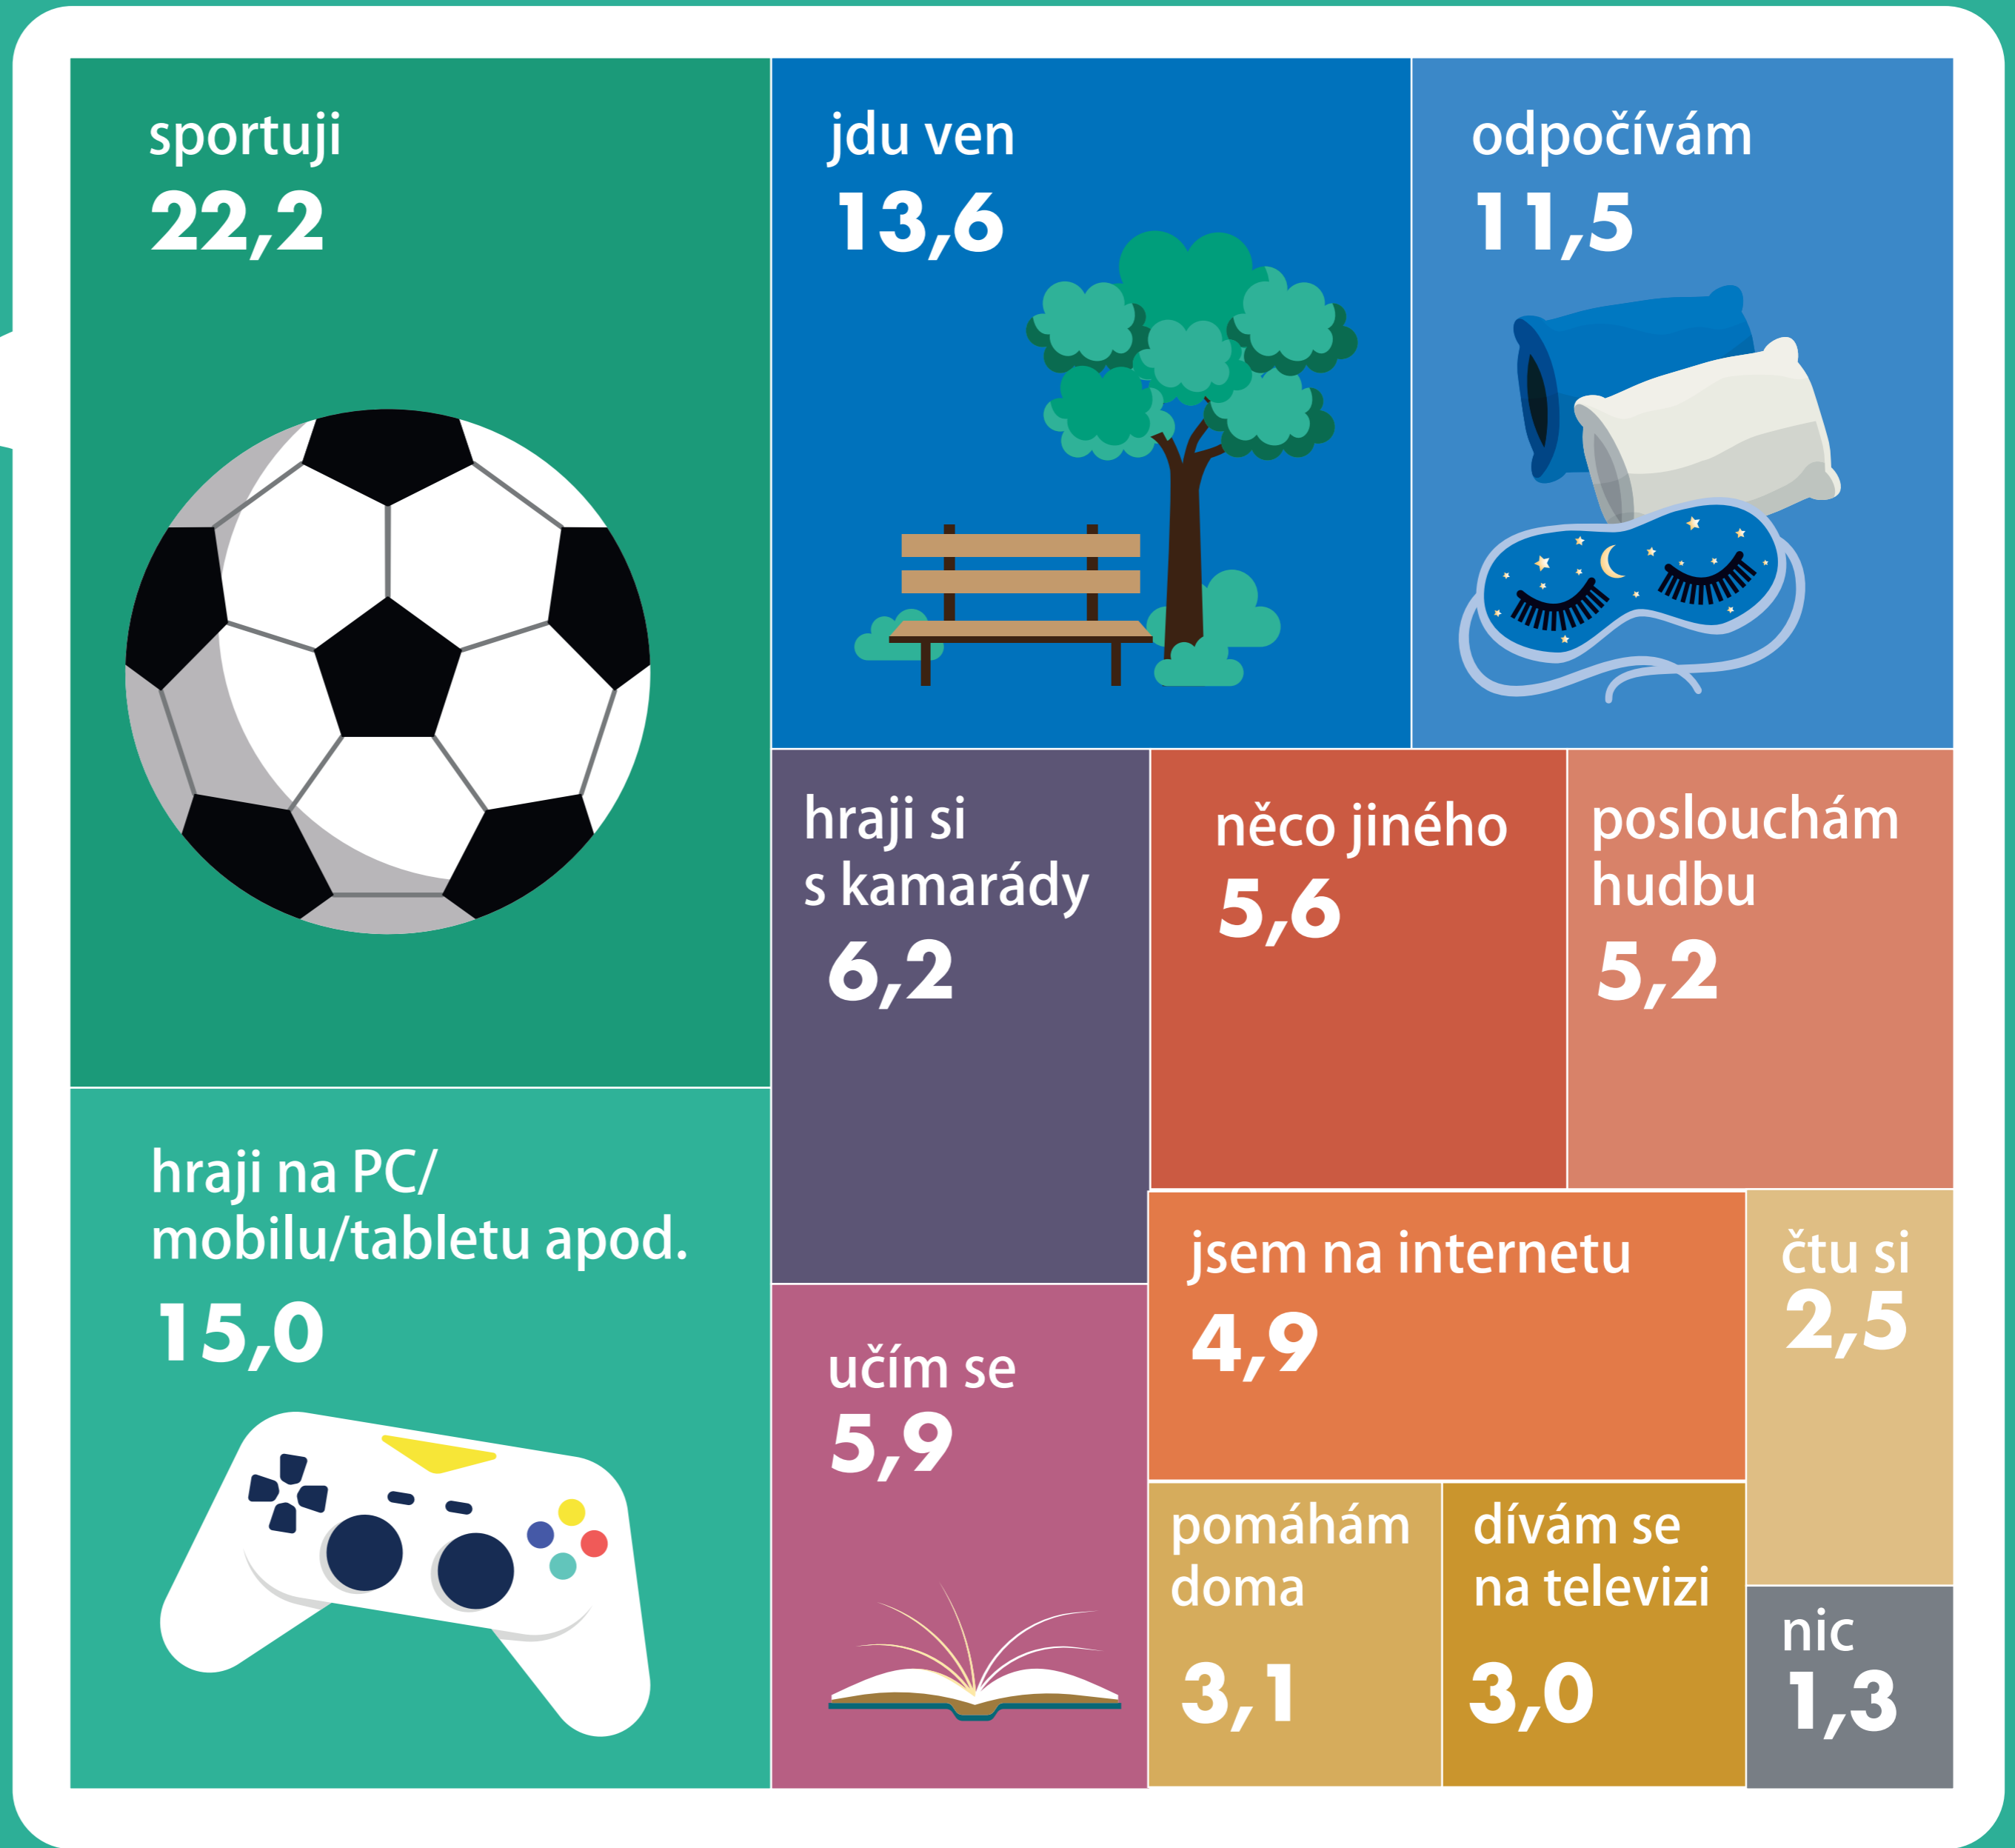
sportuji
22,2

jdu ven
13,6

odpočívám
11,5

hraji na PC/ mobilu/tabletu apod.
15,0

hraji si s kamarády
6,2

něco jiného
5,6

poslouchám hudbu
5,2

učím se
5,9

jsem na internetu
4,9

čtu si
2,5

pomáhám doma
3,1

dívám se na televizi
3,0

nic
1,3